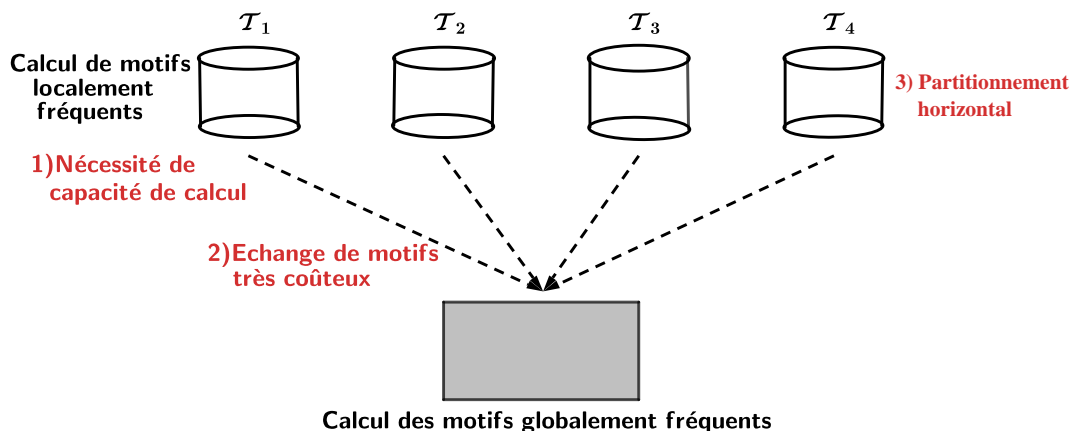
$\mathcal{T}_1$ $\mathcal{T}_2$ $\mathcal{T}_3$ $\mathcal{T}_4$

Calcul de motifs localement fréquents

3) Partitionnement horizontal

1)Nécessité de capacité de calcul

2)Echange de motifs très coûteux

Calcul des motifs globalement fréquents